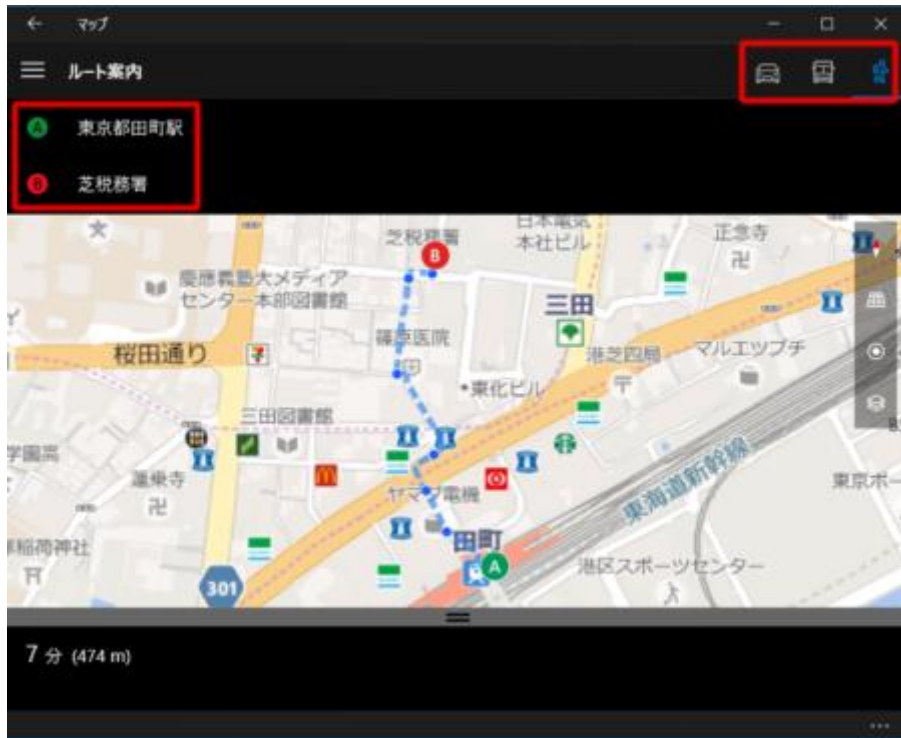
マップ

ルート案内

A 東京都田町駅

B 芝税務署

日本電気
本社ビル

芝税務署

正念寺

慶應義塾大メディアセンター本部図書館

三田

篠原医院

港芝四局

マルエツプチ

桜田通り

東北ビル

三田図書館

学園高

運乗寺

東海道新幹線

ヤマダ電機

東京ポー

稲荷神社

田町

港区スポーツセンター

301

7 分 (474 m)

...